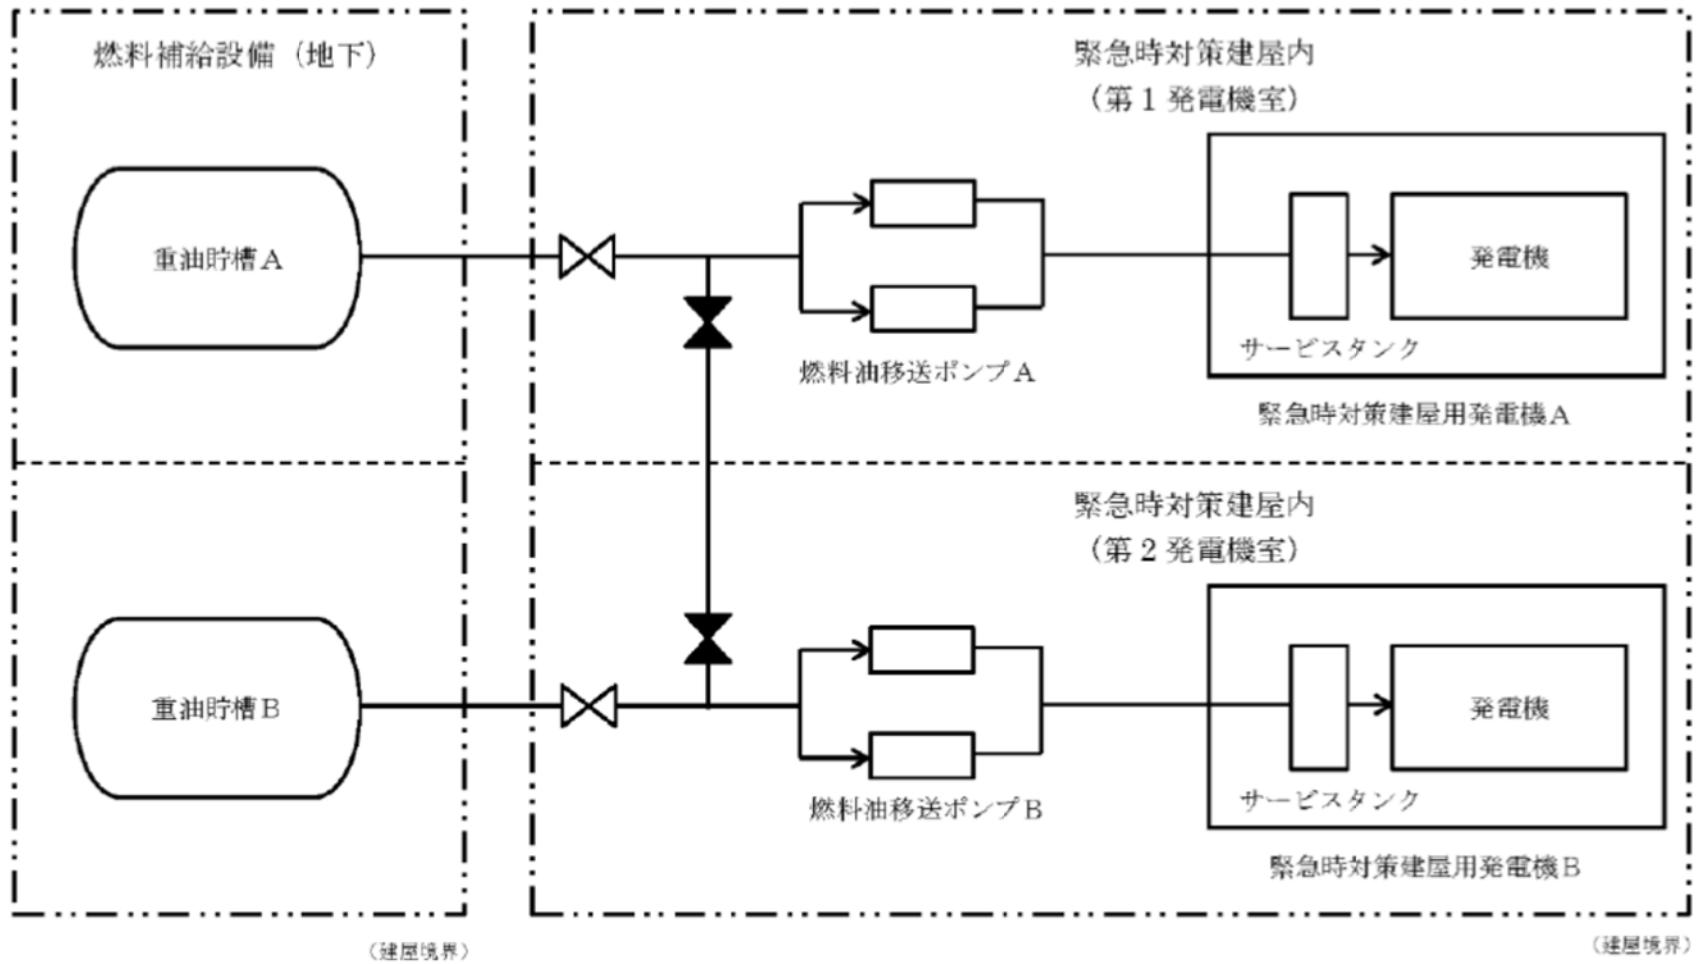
燃料補給設備（地下）

緊急時対策建屋内
（第１発電機室）

重油貯槽Ａ

発電機

サービスタンク

燃料油移送ポンプＡ

緊急時対策建屋用発電機Ａ

緊急時対策建屋内
（第２発電機室）

重油貯槽Ｂ

発電機

サービスタンク

燃料油移送ポンプＢ

緊急時対策建屋用発電機Ｂ

（建屋境界）

（建屋境界）